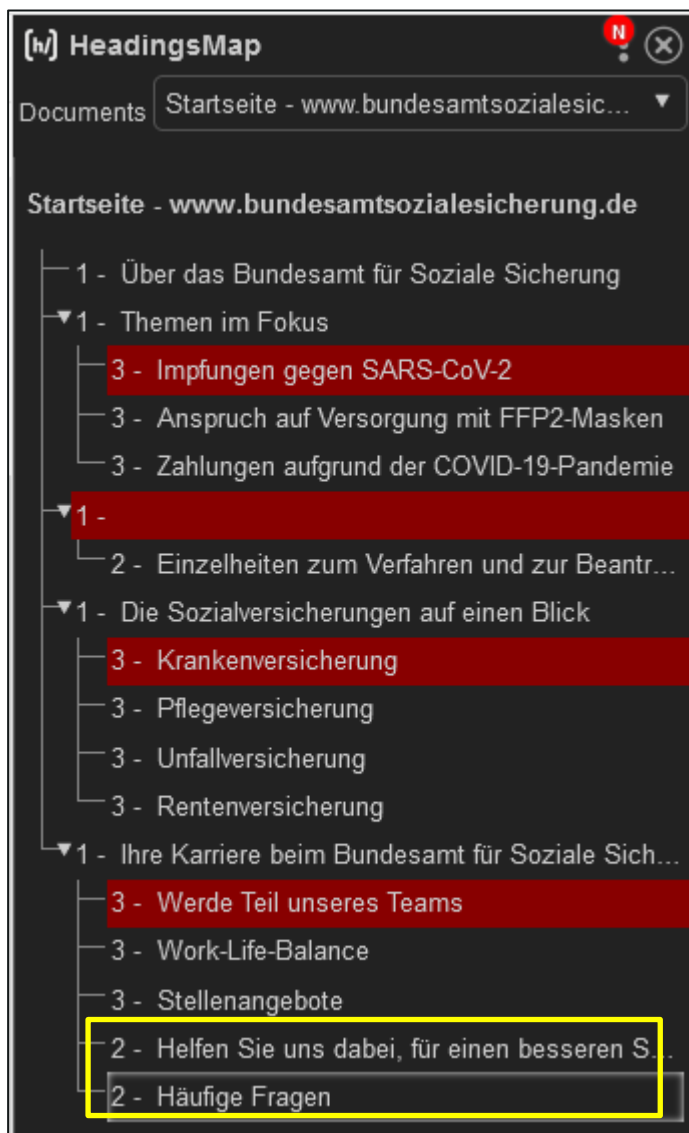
[h] HeadingsMap

N

Documents Startseite - www.bundesamtsozialesic... ▼

Startseite - www.bundesamtsozialesicherung.de

1 - Über das Bundesamt für Soziale Sicherung

▼1 - Themen im Fokus

3 - Impfungen gegen SARS-CoV-2

3 - Anspruch auf Versorgung mit FFP2-Masken

3 - Zahlungen aufgrund der COVID-19-Pandemie

▼1 -

2 - Einzelheiten zum Verfahren und zur Beantr...

▼1 - Die Sozialversicherungen auf einen Blick

3 - Krankenversicherung

3 - Pflegeversicherung

3 - Unfallversicherung

3 - Rentenversicherung

▼1 - Ihre Karriere beim Bundesamt für Soziale Sich...

3 - Werde Teil unseres Teams

3 - Work-Life-Balance

3 - Stellenangebote

2 - Helfen Sie uns dabei, für einen besseren S...

2 - Häufige Fragen